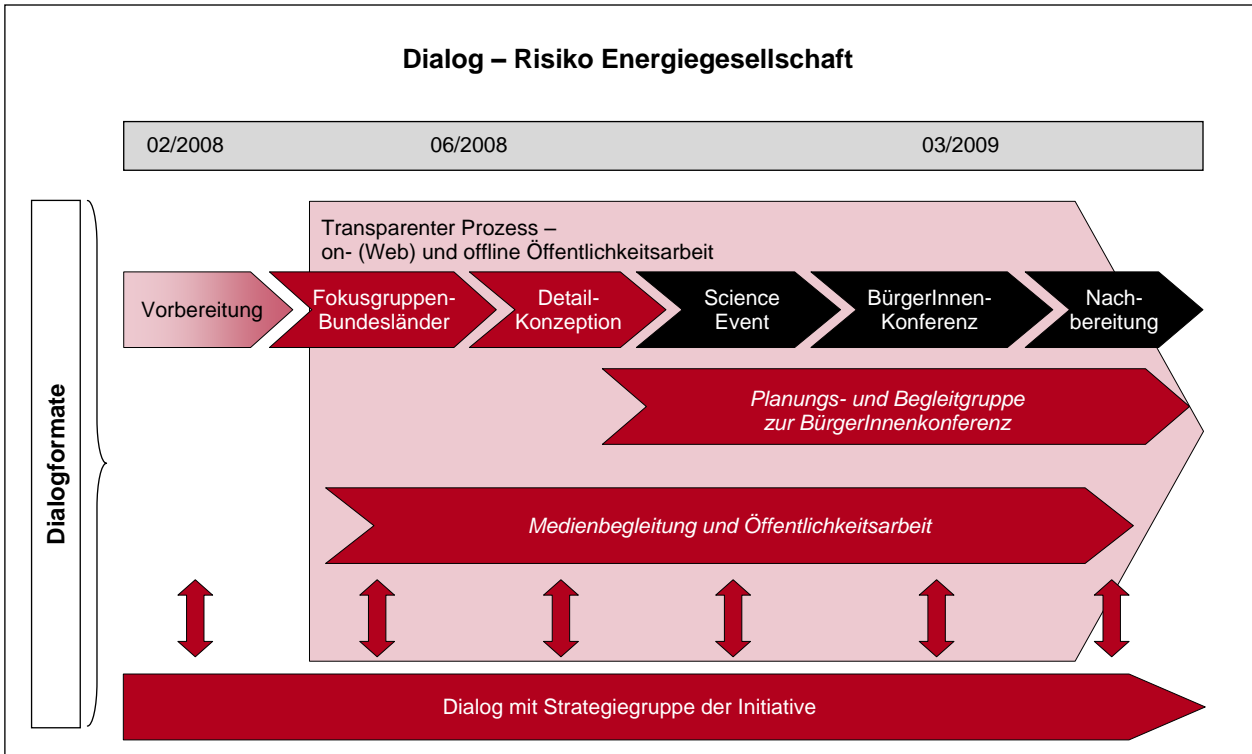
Dialog – Risiko Energiegesellschaft

02/2008 06/2008 03/2009

Dialogformate

Transparenter Prozess – on- (Web) und offline Öffentlichkeitsarbeit

Vorbereitung

Fokusgruppen-Bundesländer

Detail-Konzeption

Science Event

BürgerInnen-Konferenz

Nachbereitung

Planungs- und Begleitgruppe zur BürgerInnenkonferenz

Medienbegleitung und Öffentlichkeitsarbeit

Dialog mit Strategiegruppe der Initiative